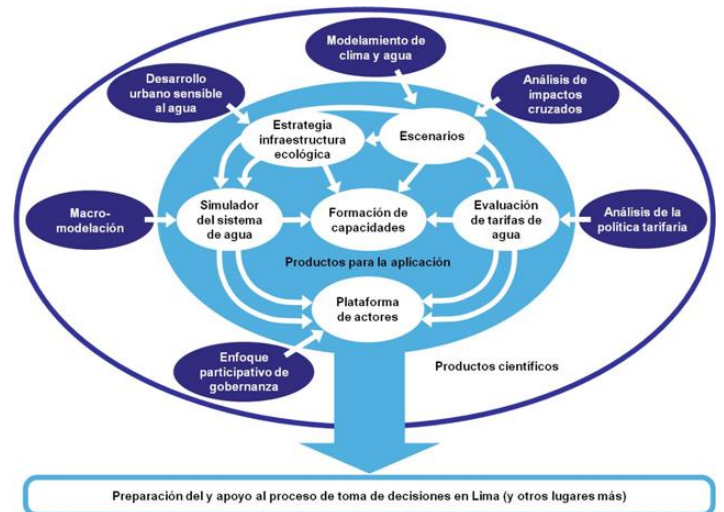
Modelamiento de clima y agua

Desarrollo urbano sensible al agua

Análisis de impactos cruzados

Estrategia infraestructura ecológica

Escenarios

Macro-modelación

Simulador del sistema de agua

Formación de capacidades

Evaluación de tarifas de agua

Análisis de la política tarifaria

Productos para la aplicación

Plataforma de actores

Enfoque participativo de gobernanza

Productos científicos

Preparación del y apoyo al proceso de toma de decisiones en Lima (y otros lugares más)